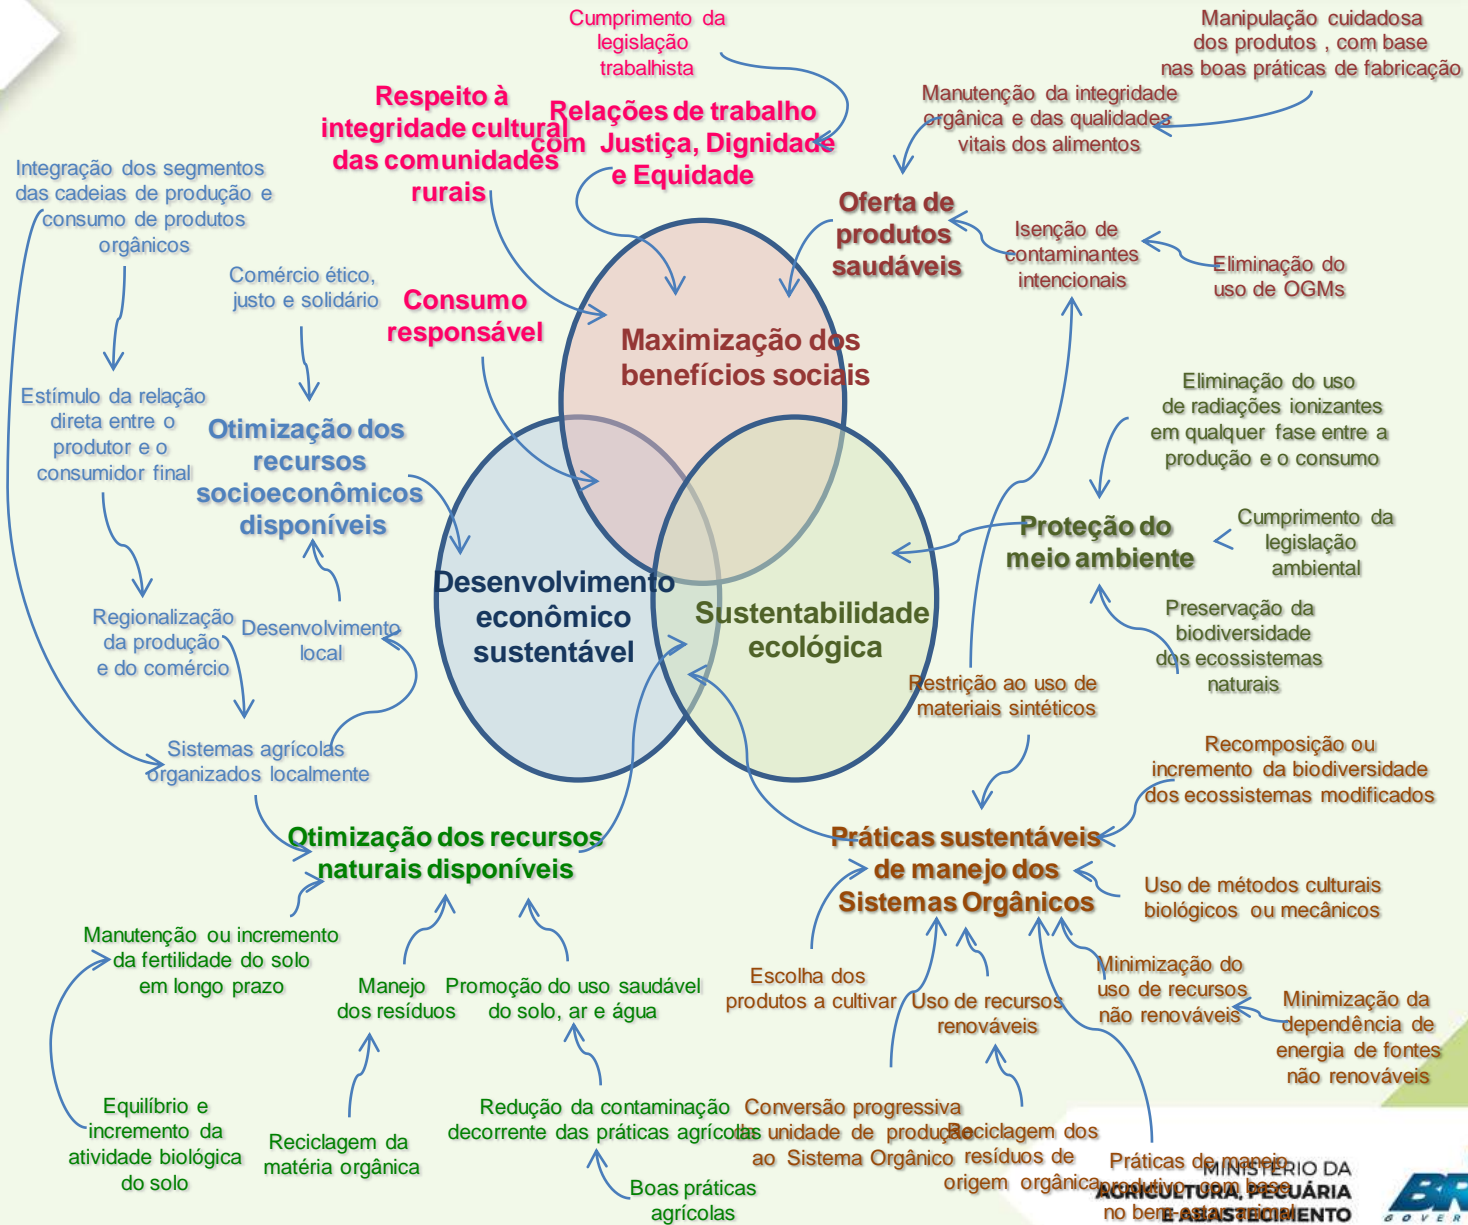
Cumprimento da legislação trabalhista

Manipulação cuidadosa dos produtos , com base nas boas práticas de fabricação

Respeito à integridade cultural das comunidades rurais

Relações de trabalho com Justiça, Dignidade e Equidade

Manutenção da integridade orgânica e das qualidades vitais dos alimentos

Integração dos segmentos das cadeias de produção e consumo de produtos orgânicos

Oferta de produtos saudáveis

Isenção de contaminantes intencionais

Eliminação do uso de OGMs

Comércio ético, justo e solidário

Consumo responsável

Maximização dos benefícios sociais

Estímulo da relação direta entre o produtor e o consumidor final

Otimização dos recursos socioeconômicos disponíveis

Eliminação do uso de radiações ionizantes em qualquer fase entre a produção e o consumo

Proteção do meio ambiente

Cumprimento da legislação ambiental

Desenvolvimento econômico sustentável

Sustentabilidade ecológica

Regionalização da produção e do comércio

Desenvolvimento local

Preservação da biodiversidade dos ecossistemas naturais

Restrição ao uso de materiais sintéticos

Sistemas agrícolas organizados localmente

Recomposição ou incremento da biodiversidade dos ecossistemas modificados

Otimização dos recursos naturais disponíveis

Práticas sustentáveis de manejo dos Sistemas Orgânicos

Uso de métodos culturais biológicos ou mecânicos

Manutenção ou incremento da fertilidade do solo em longo prazo

Manejo dos resíduos

Promoção do uso saudável do solo, ar e água

Escolha dos produtos a cultivar

Uso de recursos renováveis

Minimização do uso de recursos não renováveis

Minimização da dependência de energia de fontes não renováveis

Equilíbrio e incremento da atividade biológica do solo

Reciclagem da matéria orgânica

Redução da contaminação decorrente das práticas agrícolas

Conversão progressiva da unidade de produção ao Sistema Orgânico

Reciclagem dos resíduos de origem orgânica

Práticas de manejo produtivo com base no bem-estar animal

Boas práticas agrícolas

MINISTÉRIO DA AGRICULTURA, PECUÁRIA E ABASTECIMENTO

BR GOVER